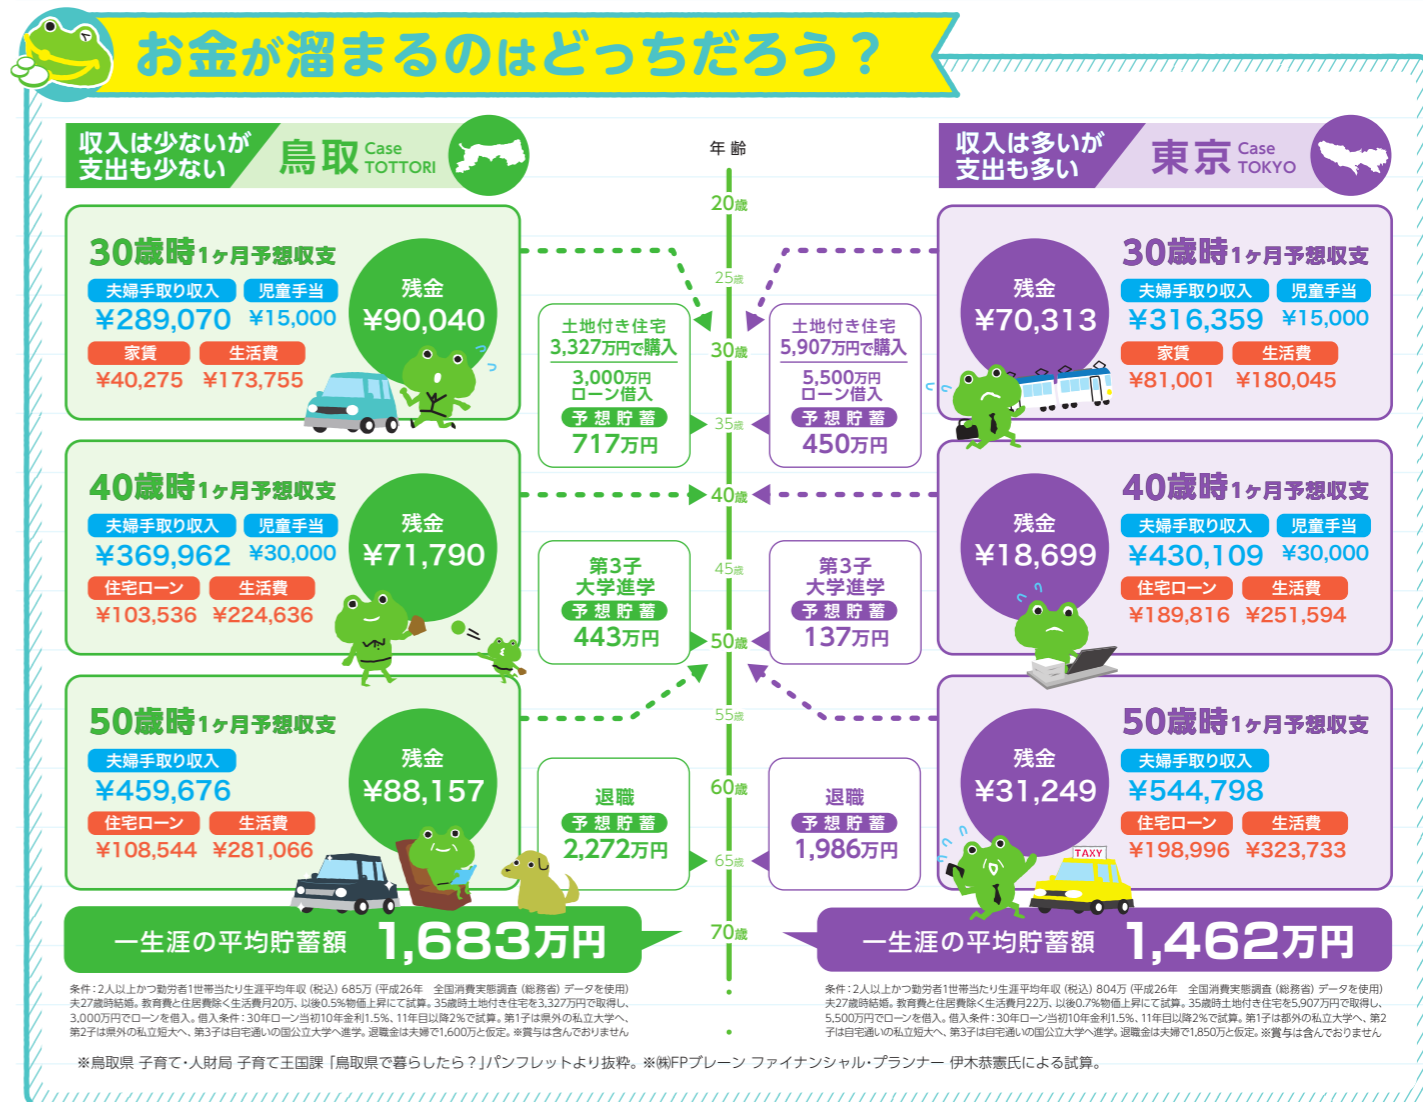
お金が溜まるのはどっちだろう？

収入は少ないが支出も少ない
鳥取 Case TOTTORI

年齢
20歳
25歳
30歳
35歳
40歳
45歳
50歳
55歳
60歳
65歳
70歳

収入は多いが支出も多い
東京 Case TOKYO

30歳時1ヶ月予想収支
夫婦手取り収入 ¥289,070
児童手当 ¥15,000
家賃 ¥40,275
生活費 ¥173,755
残金 ¥90,040

土地付き住宅 3,327万円で購入
3,000万円ローン借入
予想貯蓄 717万円

土地付き住宅 5,907万円で購入
5,500万円ローン借入
予想貯蓄 450万円

30歳時1ヶ月予想収支
夫婦手取り収入 ¥316,359
児童手当 ¥15,000
家賃 ¥81,001
生活費 ¥180,045
残金 ¥70,313

40歳時1ヶ月予想収支
夫婦手取り収入 ¥369,962
児童手当 ¥30,000
住宅ローン ¥103,536
生活費 ¥224,636
残金 ¥71,790

第3子大学進学
予想貯蓄 443万円

第3子大学進学
予想貯蓄 137万円

40歳時1ヶ月予想収支
夫婦手取り収入 ¥430,109
児童手当 ¥30,000
住宅ローン ¥189,816
生活費 ¥251,594
残金 ¥18,699

50歳時1ヶ月予想収支
夫婦手取り収入 ¥459,676
住宅ローン ¥108,544
生活費 ¥281,066
残金 ¥88,157

退職
予想貯蓄 2,272万円

退職
予想貯蓄 1,986万円

50歳時1ヶ月予想収支
夫婦手取り収入 ¥544,798
住宅ローン ¥198,996
生活費 ¥323,733
残金 ¥31,249
TAXY

一生涯の平均貯蓄額 1,683万円

一生涯の平均貯蓄額 1,462万円

条件：2人以上かつ勤労者1世帯当たり生涯平均年収（税込）685万（平成26年 全国消費実態調査（総務省）データを使用）夫27歳時結婚。教育費と住居費除く生活費月20万、以後0.5%物価上昇にて試算。35歳時土地付き住宅を3,327万円で取得し、3,000万円でローンを借入。借入条件：30年ローン当初10年金利1.5%、11年目以降2%で試算。第1子は県外の私立大学へ、第2子は県外の私立短大へ、第3子は自宅通いの国公立大学へ進学。退職金は夫婦で1,600万と仮定。※賞与は含んでおりません

条件：2人以上かつ勤労者1世帯当たり生涯平均年収（税込）804万（平成26年 全国消費実態調査（総務省）データを使用）夫27歳時結婚。教育費と住居費除く生活費月22万、以後0.7%物価上昇にて試算。35歳時土地付き住宅を5,907万円で取得し、5,500万円でローンを借入。借入条件：30年ローン当初10年金利1.5%、11年目以降2%で試算。第1子は都外の私立大学へ、第2子は自宅通いの私立短大へ、第3子は自宅通いの国公立大学へ進学。退職金は夫婦で1,850万と仮定。※賞与は含んでおりません

※鳥取県 子育て・人財局 子育て王国課「鳥取県で暮らしたら？」パンフレットより抜粋。※㈱FPブレーン ファイナンシャル・プランナー 伊木恭憲氏による試算。